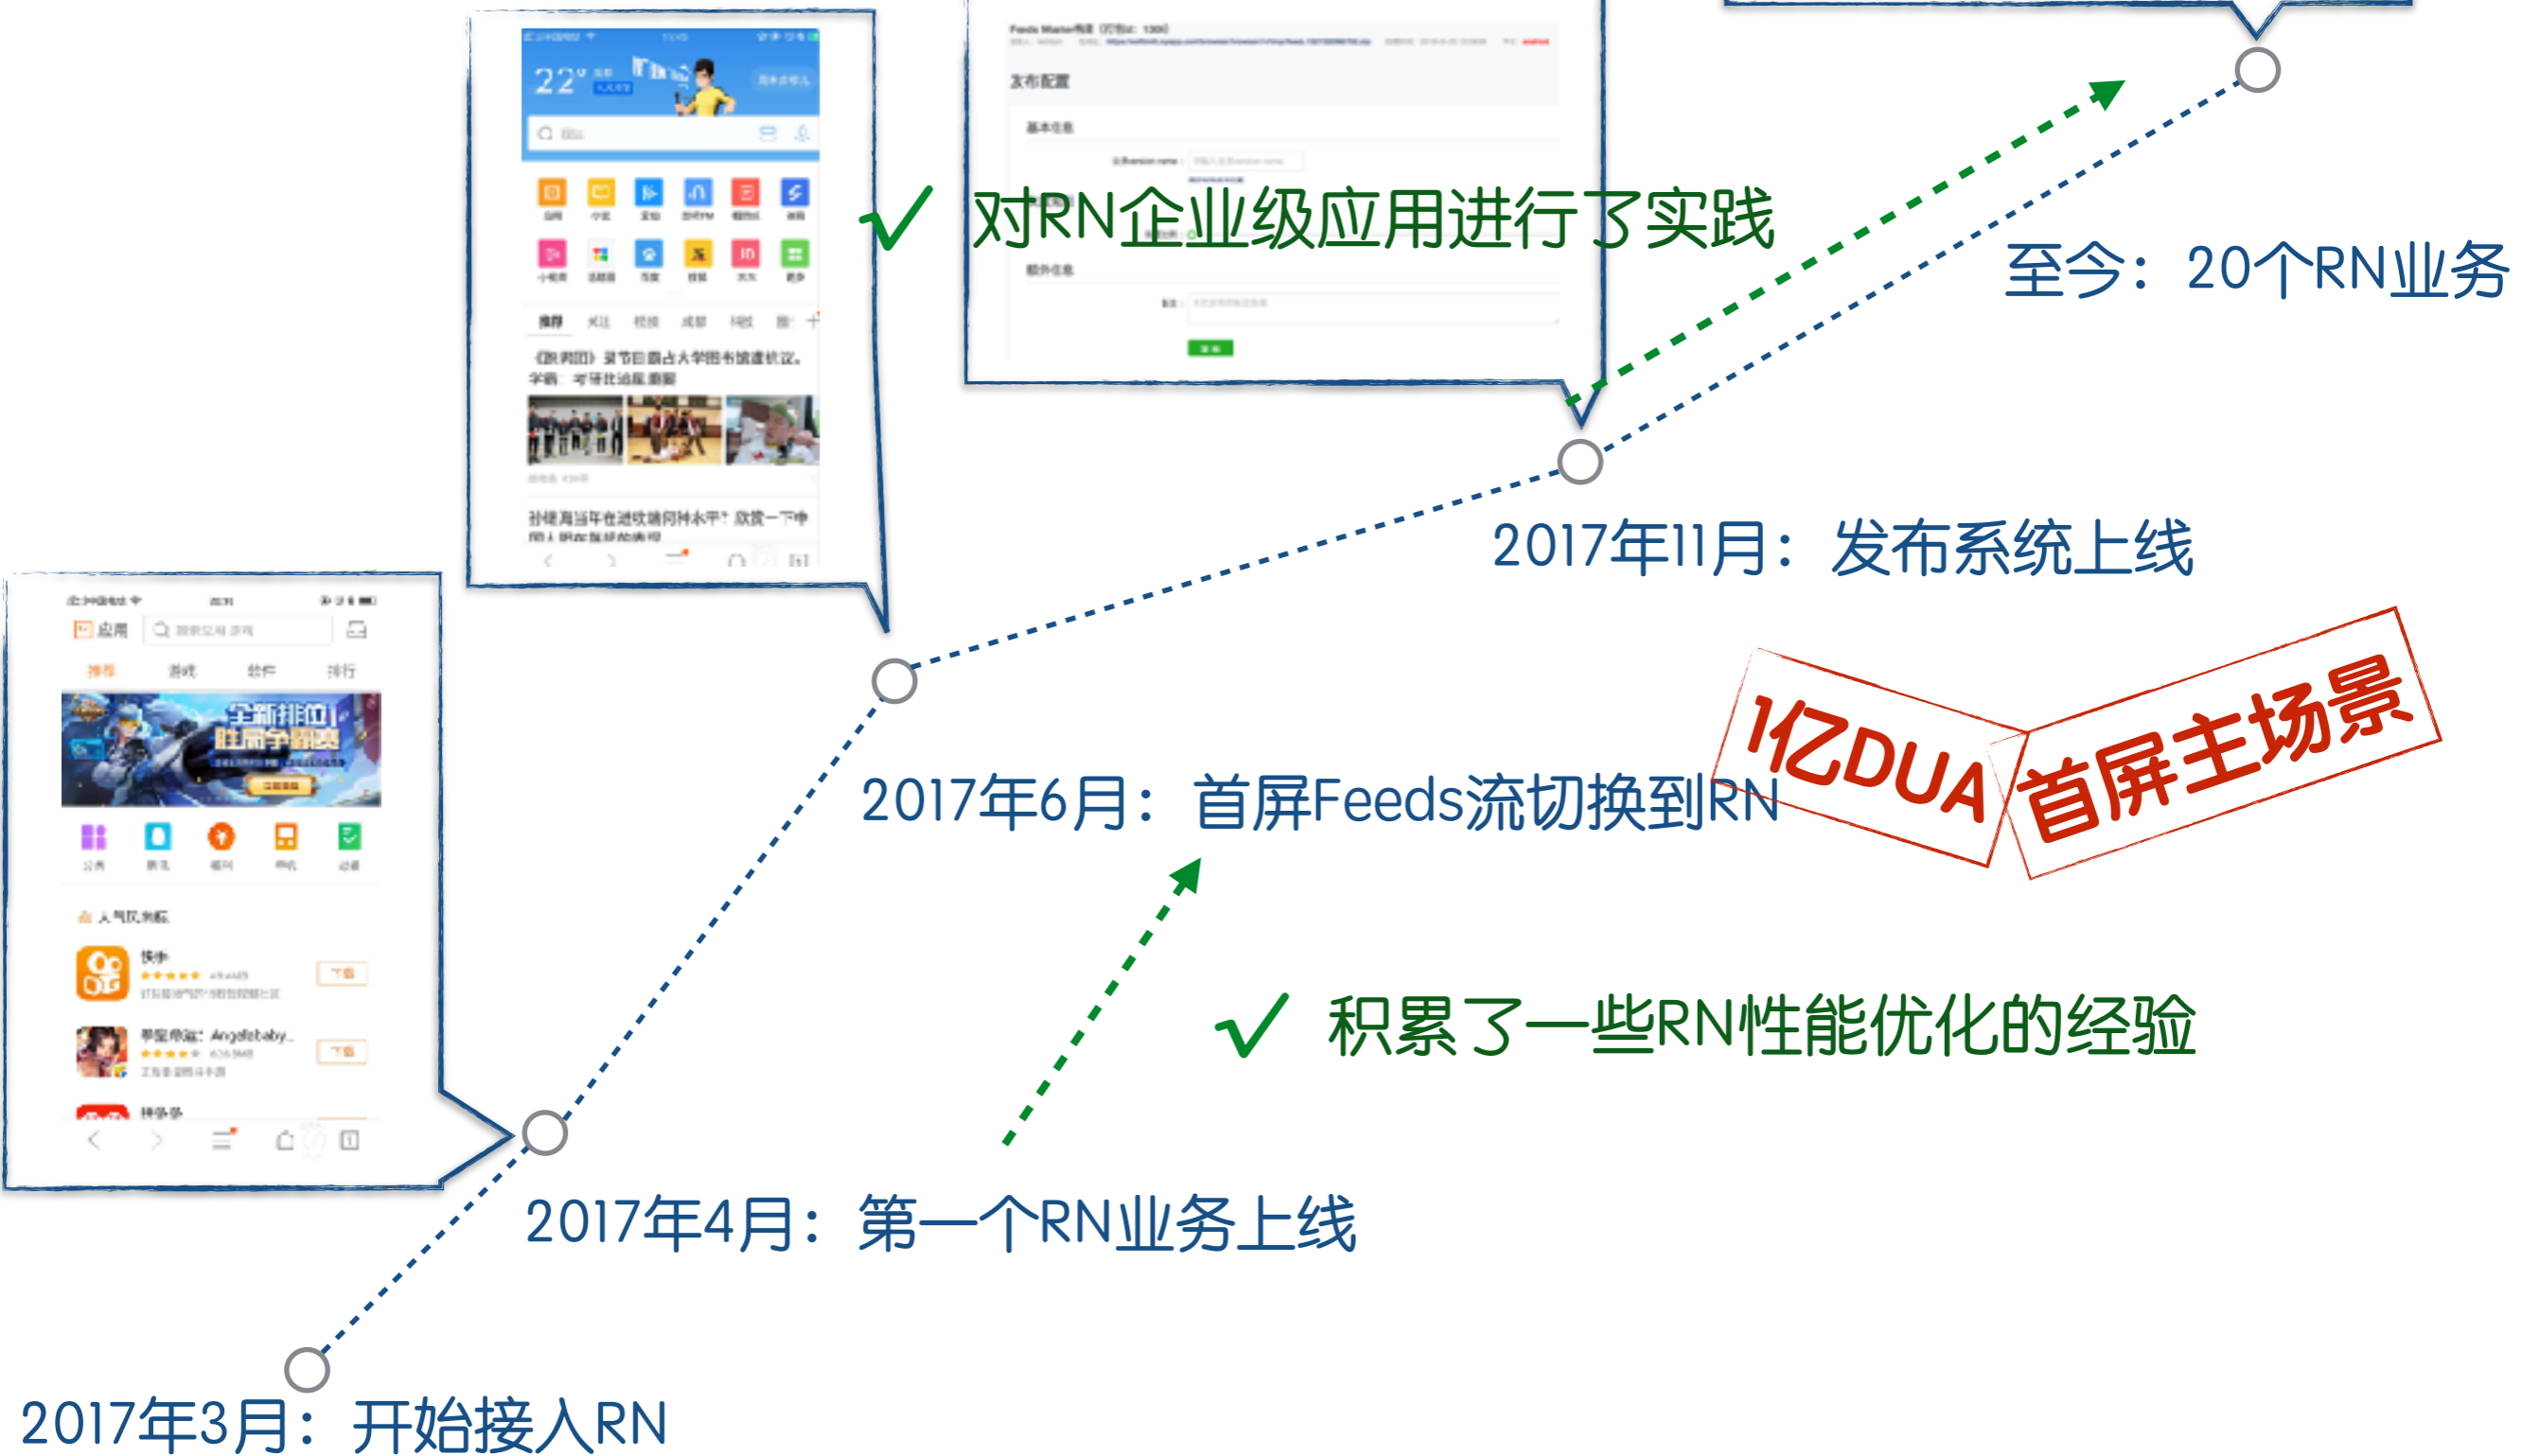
发布配置

基本信息

额外信息

22°

应用

推荐 游戏 软件 排行

全新排位 胜局争霸赛

人气玩推荐

快手

下载

王者荣耀：Angelababy

下载

✓ 对RN企业级应用进行了实践

至今：20个RN业务

2017年11月：发布系统上线

1亿DUA

首屏主场景

2017年6月：首屏Feeds流切换到RN

✓ 积累了一些RN性能优化的经验

2017年4月：第一个RN业务上线

2017年3月：开始接入RN